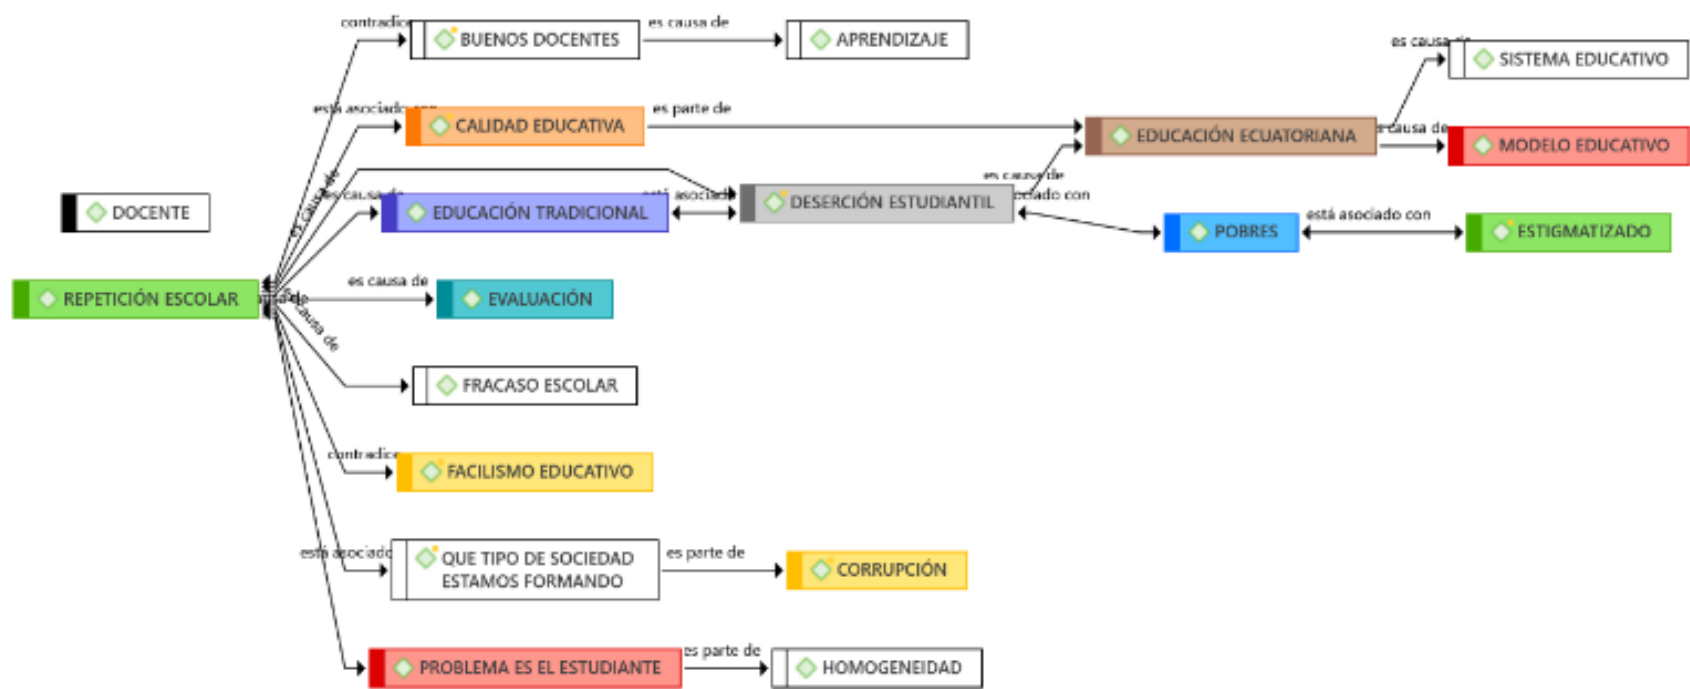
contradice
BUENOS DOCENTES
es causa de
APRENDIZAJE
es causa de
SISTEMA EDUCATIVO
está asociado con
CALIDAD EDUCATIVA
es parte de
EDUCACIÓN ECUATORIANA
es causa de
MODELO EDUCATIVO
DOCENTE
es causa de
es causa de
EDUCACIÓN TRADICIONAL
está asociado
DESERCIÓN ESTUDIANTIL
es causa de
asociado con
POBRES
está asociado con
ESTIGMATIZADO
REPETICIÓN ESCOLAR
es parte de
es causa de
EVALUACIÓN
es causa de
FRACASO ESCOLAR
contradice
FACILISMO EDUCATIVO
está asociado
QUE TIPO DE SOCIEDAD ESTAMOS FORMANDO
es parte de
CORRUPCIÓN
PROBLEMA ES EL ESTUDIANTE
es parte de
HOMOGENEIDAD